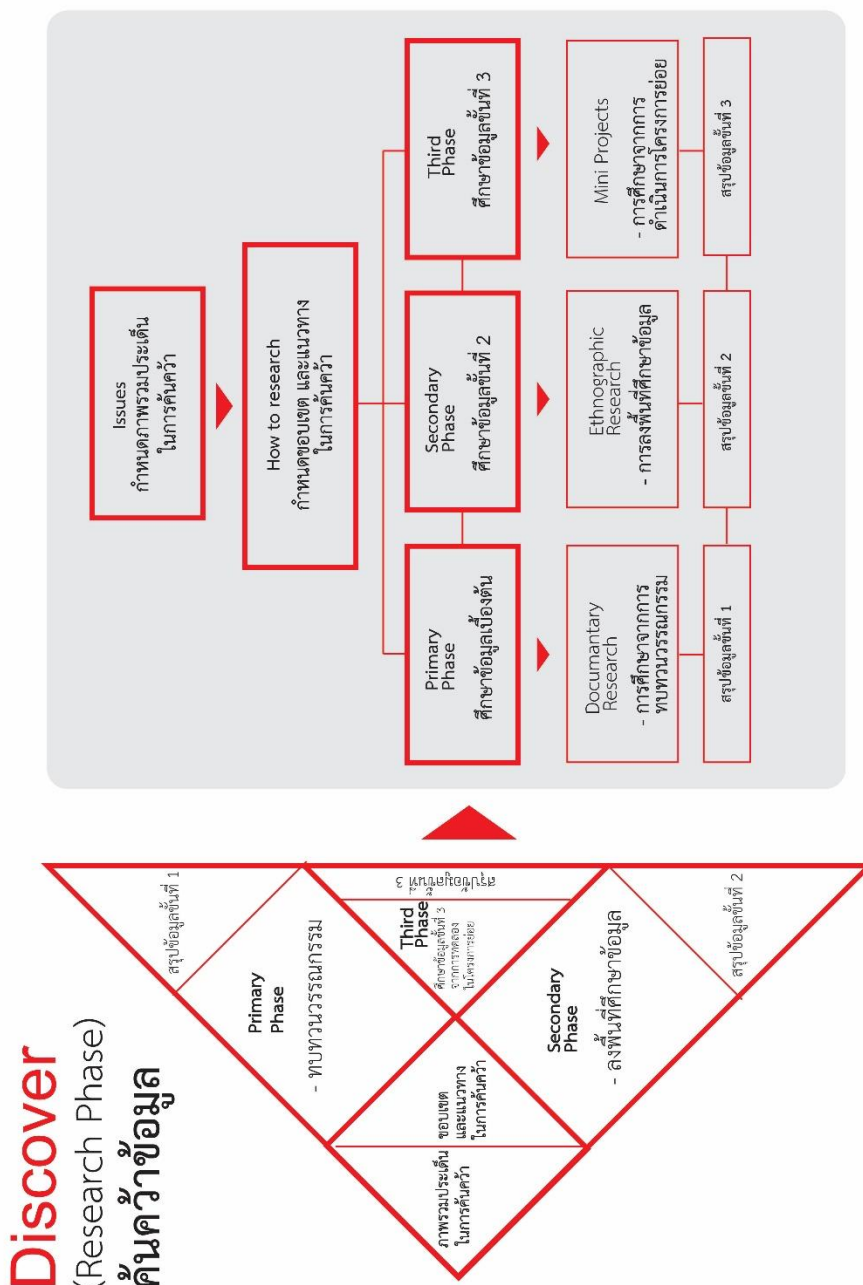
Discover
(Research Phase)
ค้นคว้าข้อมูล

ภาพรวมประเด็นในการค้นคว้า

ขอบเขตและแนวทางในการค้นคว้า

Primary Phase
- ทบทวนวรรณกรรม

สรุปข้อมูลขั้นที่ 1

Third Phase
ศึกษาข้อมูลขั้นที่ 3 จากการทดลองในโครงการย่อย

สรุปข้อมูลขั้นที่ 3

Secondary Phase
- ลงพื้นที่ศึกษาข้อมูล

สรุปข้อมูลขั้นที่ 2

Issues
กำหนดภาพรวมประเด็นในการค้นคว้า

How to research
กำหนดขอบเขต และแนวทางในการค้นคว้า

Primary Phase
ศึกษาข้อมูลเบื้องต้น

Secondary Phase
ศึกษาข้อมูลขั้นที่ 2

Third Phase
ศึกษาข้อมูลขั้นที่ 3

Documantary Research
- การศึกษาจากการทบทวนวรรณกรรม

Ethnographic Research
- การลงพื้นที่ศึกษาข้อมูล

Mini Projects
- การศึกษาจากการดำเนินการโครงการย่อย

สรุปข้อมูลขั้นที่ 1

สรุปข้อมูลขั้นที่ 2

สรุปข้อมูลขั้นที่ 3